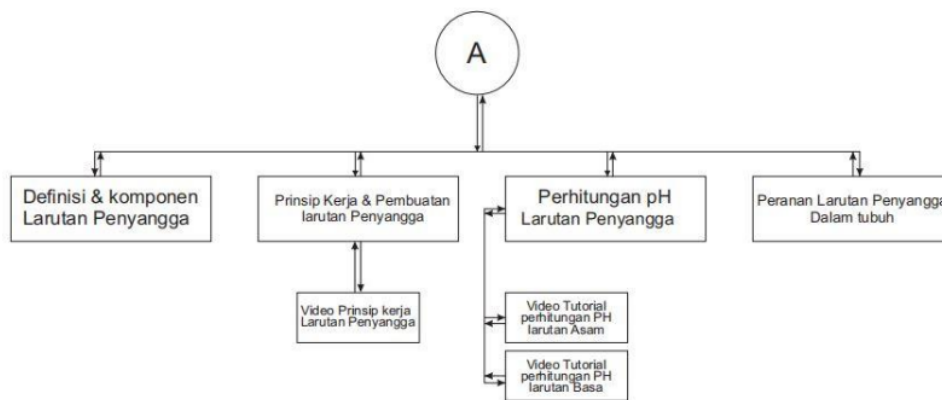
A

Definisi & komponen Larutan Penyangga

Prinsip Kerja & Pembuatan larutan Penyangga

Video Prinsip kerja Larutan Penyangga

Perhitungan pH Larutan Penyangga

Video Tutorial perhitungan PH larutan Asam

Video Tutorial perhitungan PH larutan Basa

Peranan Larutan Penyangga Dalam tubuh